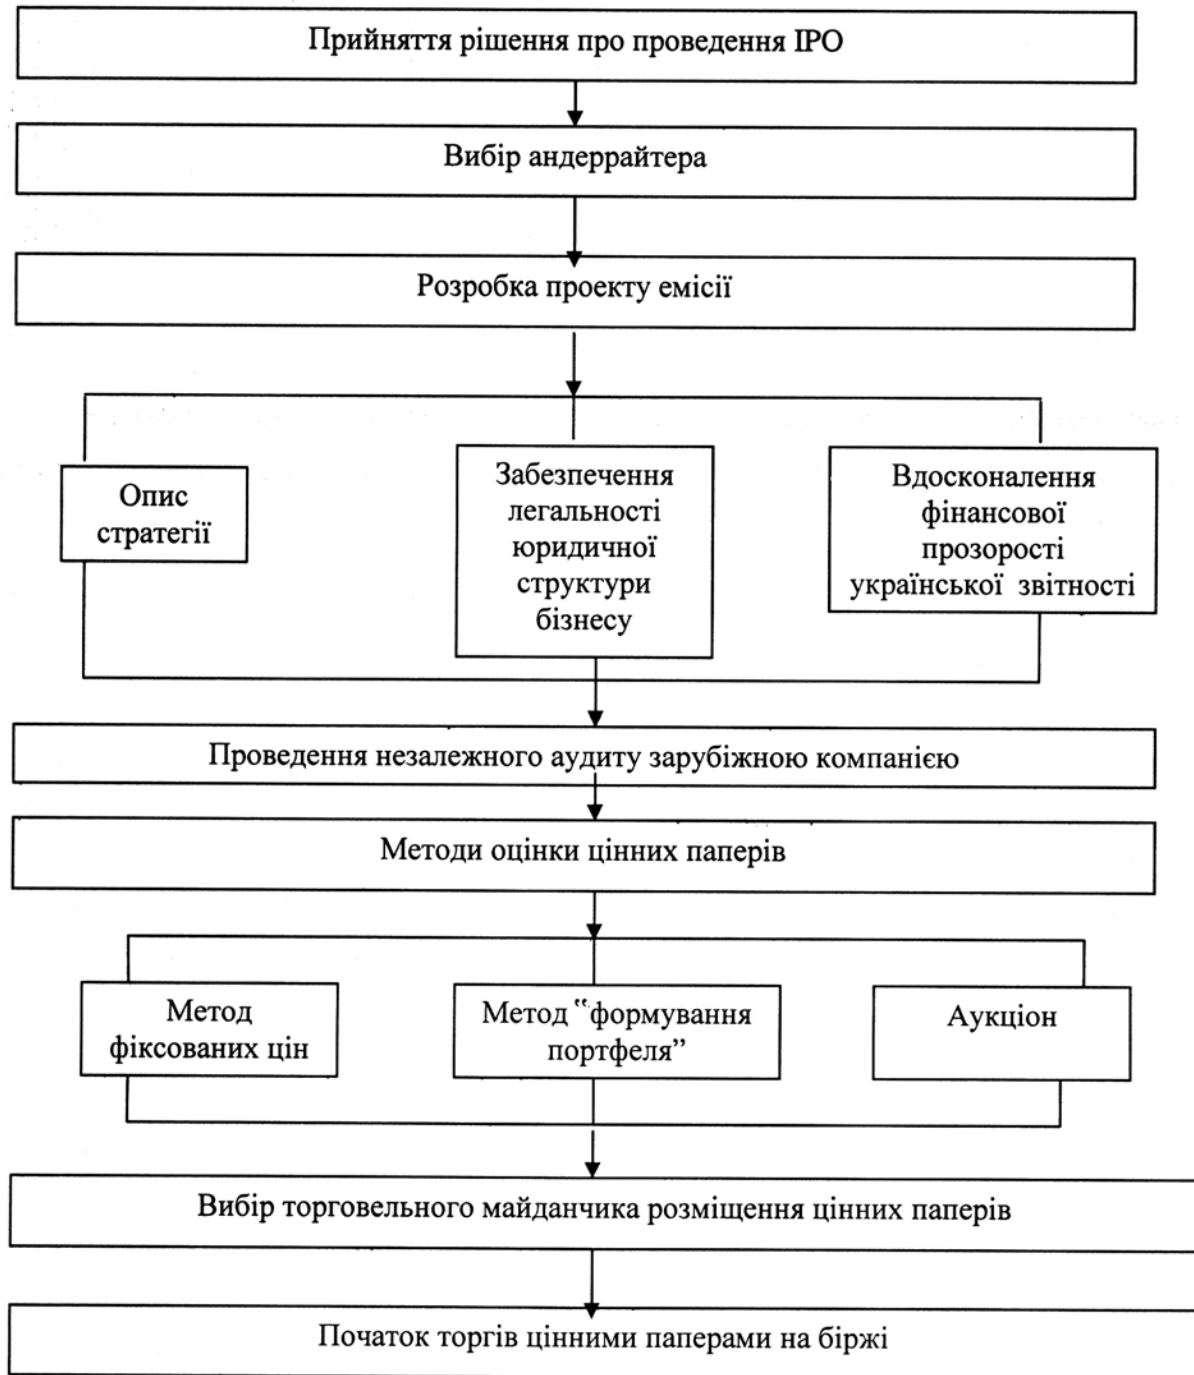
Прийняття рішення про проведення IPO

Вибір андеррайтера

Розробка проекту емісії

Опис стратегії

Забезпечення легальності юридичної структури бізнесу

Вдосконалення фінансової прозорості української звітності

Проведення незалежного аудиту зарубіжною компанією

Методи оцінки цінних паперів

Метод фіксованих цін

Метод "формування портфеля"

Аукціон

Вибір торговельного майданчика розміщення цінних паперів

Початок торгів цінними паперами на біржі